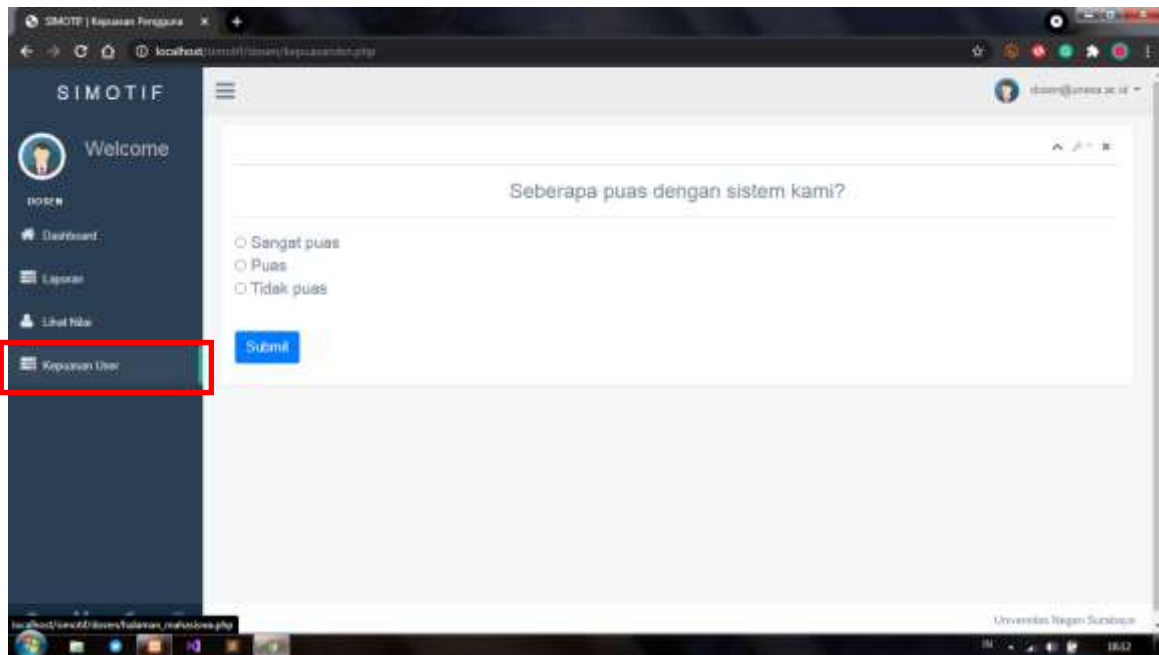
SIMOTIF | Kepuasan Pengguna ×

localhost/simotif/dosen/kepuasandsn.php

SIMOTIF

dosen@unesa.ac.id

Welcome

DOSEN

Dashboard

Laporan

Lihat Nilai

Kepuasan User

Seberapa puas dengan sistem kami?

○ Sangat puas
○ Puas
○ Tidak puas

Submit

Universitas Negeri Surabaya

localhost/simotif/dosen/halaman_mahasiswa.php

IN 18:02